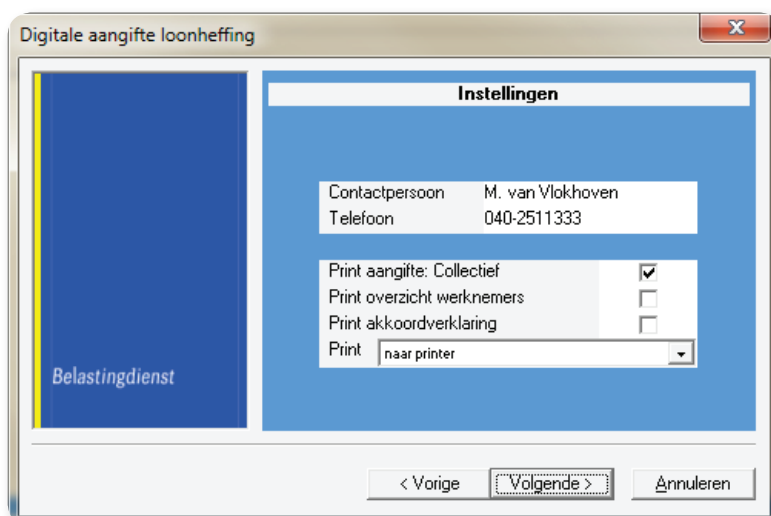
Digitale aangifte loonheffing

Belastingdienst

Instellingen

| Contactpersoon | M. van Vlokhoven |
|---|---|
| Telefoon | 040-2511333 |

Print aangifte: Collectief ☑
Print overzicht werknemers ☐
Print akkoordverklaring ☐
Print naar printer

< Vorige
Volgende >
Annuleren